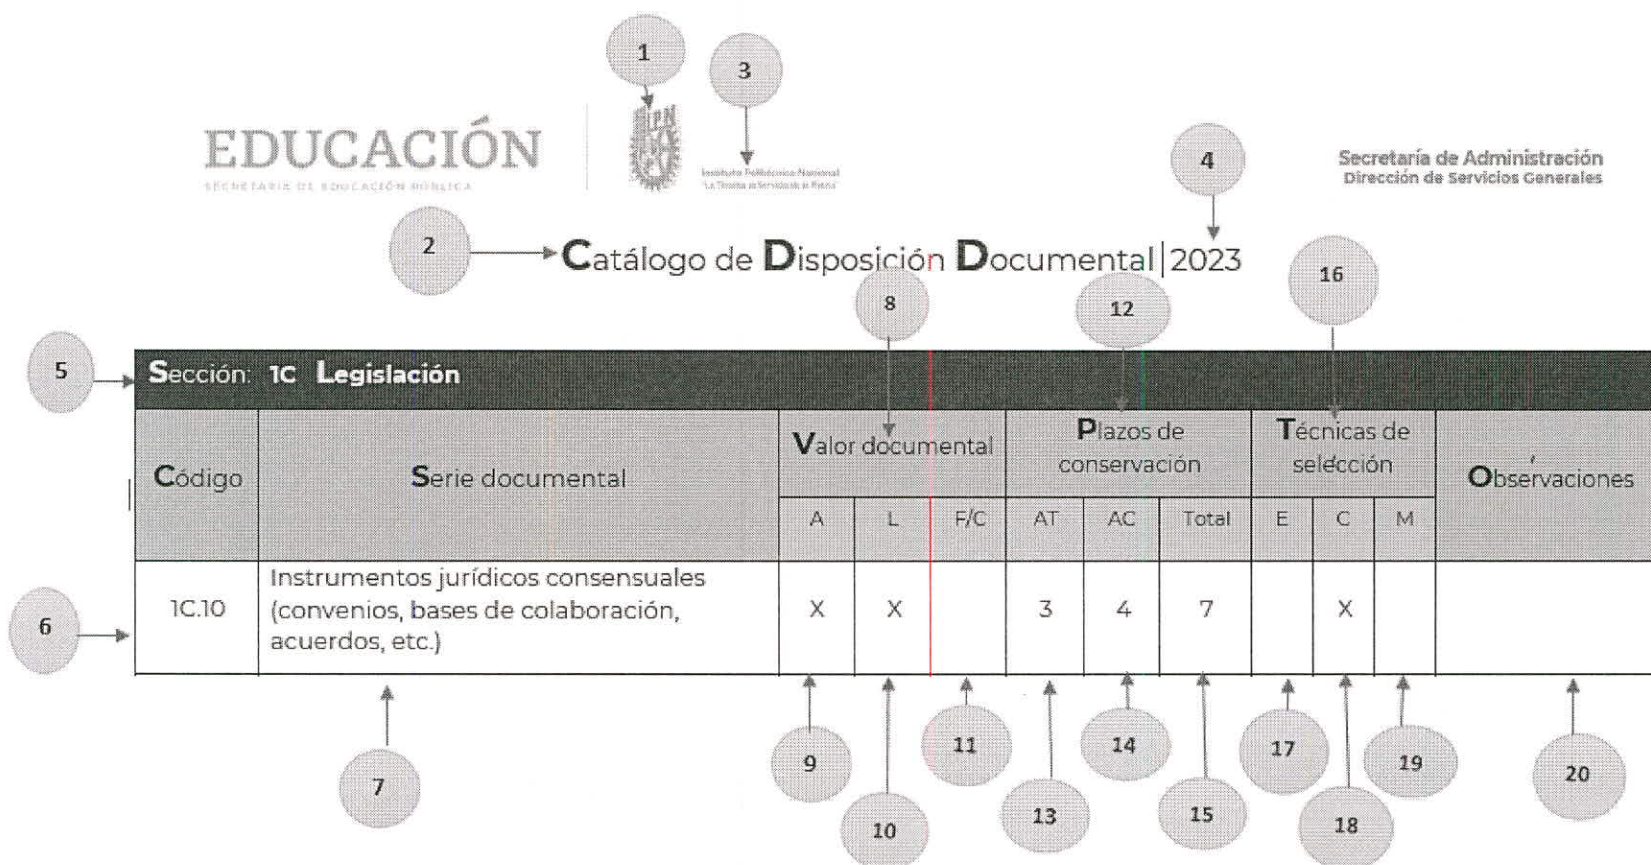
1

3

EDUCACIÓN
SECRETARÍA DE EDUCACIÓN PÚBLICA

Instituto Politécnico Nacional
"La Técnica al Servicio de la Patria"

4

Secretaría de Administración
Dirección de Servicios Generales

2

Catálogo de Disposición Documental | 2023

8

12

16

5

Sección: 1C Legislación

| Código | Serie documental | Valor documental A | Valor documental L | Valor documental F/C | Plazos de conservación AT | Plazos de conservación AC | Plazos de conservación Total | Técnicas de selección E | Técnicas de selección C | Técnicas de selección M | Observaciones |
|---|---|---|---|---|---|---|---|---|---|---|---|
| 1C.10 | Instrumentos jurídicos consensuales (convenios, bases de colaboración, acuerdos, etc.) | X | X | | 3 | 4 | 7 | | X | | |

6

7

9

10

11

13

14

15

17

18

19

20